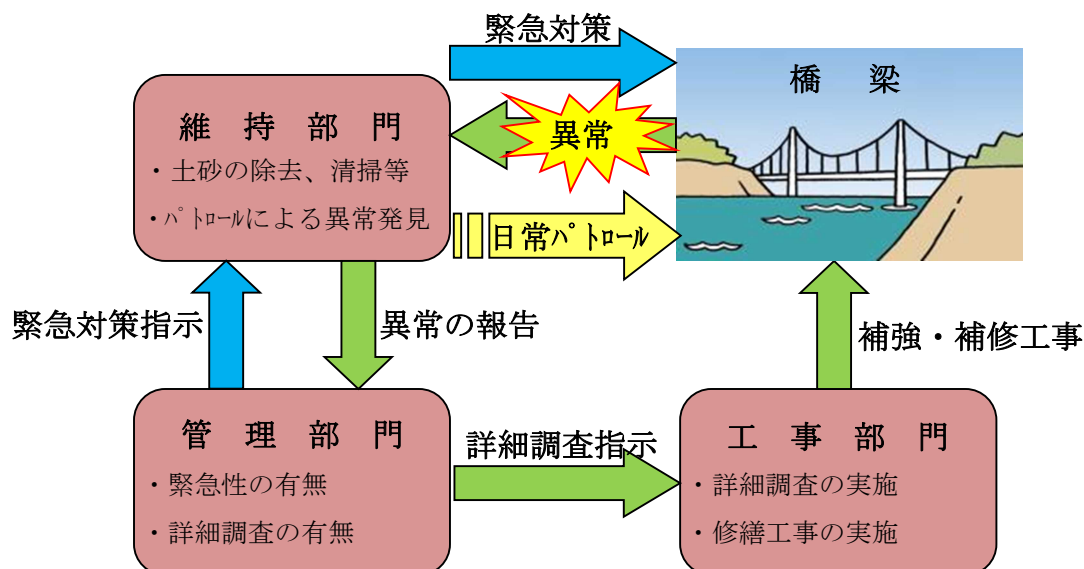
緊急対策

橋　梁

維　持　部　門
・土砂の除去、清掃等
・パトロールによる異常発見

異常

日常パトロール

緊急対策指示

異常の報告

補強・補修工事

管　理　部　門
・緊急性の有無
・詳細調査の有無

詳細調査指示

工　事　部　門
・詳細調査の実施
・修繕工事の実施